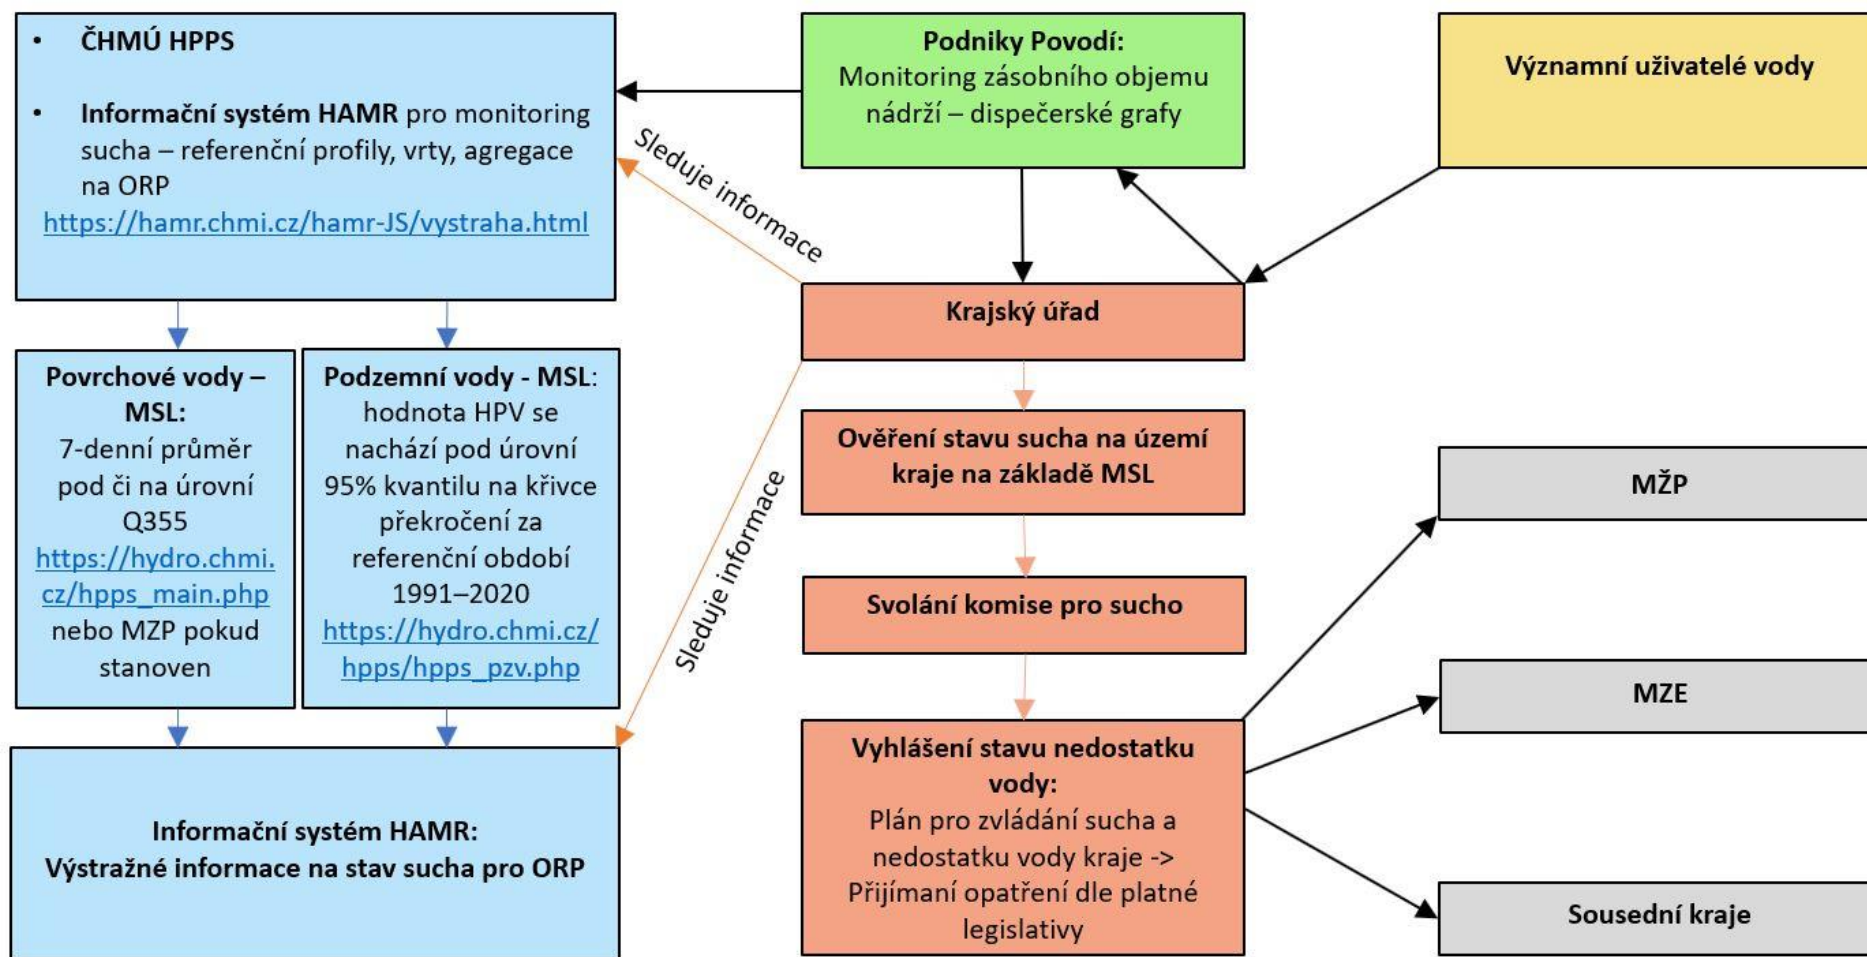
- ČHMÚ HPPS
- Informační systém HAMR pro monitoring sucha – referenční profily, vrty, agregace na ORP

https://hamr.chmi.cz/hamr-JS/vystraha.html

Podniky Povodí:
Monitoring zásobního objemu nádrží – dispečerské grafy

Významní uživatelé vody

Sleduje informace

Krajský úřad

Povrchové vody – MSL:
7-denní průměr pod či na úrovní Q355
https://hydro.chmi.cz/hpps_main.php
nebo MZP pokud stanoven

Podzemní vody - MSL:
hodnota HPV se nachází pod úrovní 95% kvantilu na křivce překročení za referenční období 1991–2020
https://hydro.chmi.cz/hpps/hpps_pzv.php

Sleduje informace

Ověření stavu sucha na území kraje na základě MSL

MŽP

Svolání komise pro sucho

MZE

Informační systém HAMR:
Výstražné informace na stav sucha pro ORP

Vyhlášení stavu nedostatku vody:
Plán pro zvládání sucha a nedostatku vody kraje ->
Přijímaní opatření dle platné legislativy

Sousední kraje